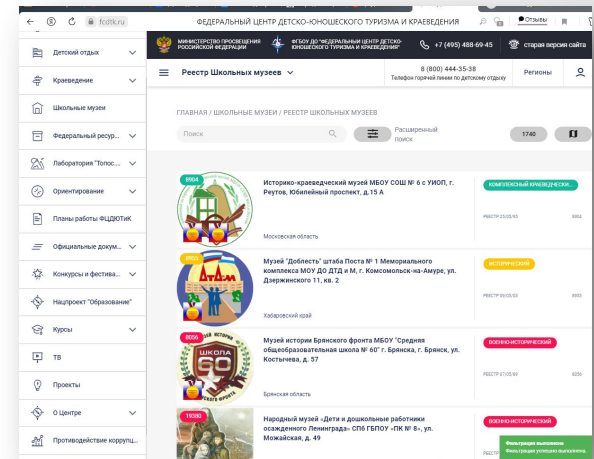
fcdtk.ru ФЕДЕРАЛЬНЫЙ ЦЕНТР ДЕТСКО-ЮНОШЕСКОГО ТУРИЗМА И КРАЕВЕДЕНИЯ

Отзывы

МИНИСТЕРСТВО ПРОСВЕЩЕНИЯ РОССИЙСКОЙ ФЕДЕРАЦИИ

ФГБОУ ДО "ФЕДЕРАЛЬНЫЙ ЦЕНТР ДЕТСКО-ЮНОШЕСКОГО ТУРИЗМА И КРАЕВЕДЕНИЯ"

+7 (495) 488-69-45

старая версия сайта

Детский отдых

Краеведение

Школьные музеи

Федеральный ресур...

Лаборатория "Топос"...

Ориентирование

Планы работы ФЦДЮТиК

Официальные докум...

Конкурсы и фестива...

Нацпроект "Образование"

Курсы

ТВ

Проекты

О Центре

Противодействие коррупц...

Реестр Школьных музеев

8 (800) 444-35-38
Телефон горячей линии по детскому отдыху

Регионы

ГЛАВНАЯ / ШКОЛЬНЫЕ МУЗЕИ / РЕЕСТР ШКОЛЬНЫХ МУЗЕЕВ

Поиск

Расширенный поиск

1740

8904
Историко-краеведческий музей МБОУ СОШ № 6 с УИОП, г. Реутов, Юбилейный проспект, д.15 А
Московская область
КОМПЛЕКСНЫЙ КРАЕВЕДЧЕСК...
РЕЕСТР 23/05/93 8904

8903
Музей "Доблесть" штаба Поста № 1 Мемориального комплекса МОУ ДО ДТД и М, г. Комсомольск-на-Амуре, ул. Дзержинского 11, кв. 2
Хабаровский край
ИСТОРИЧЕСКИЙ
РЕЕСТР 05/05/93 8903

8056
Музей истории Брянского фронта МБОУ "Средняя общеобразовательная школа № 60" г. Брянска, г. Брянск, ул. Костычева, д. 57
Брянская область
ВОЕННО-ИСТОРИЧЕСКИЙ
РЕЕСТР 07/05/89 8056

19380
Народный музей «Дети и дошкольные работники осажденного Ленинграда» СПб ГБПОУ «ПК № 8», ул. Можайская, д. 49
ВОЕННО-ИСТОРИЧЕСКИЙ

Фильтрация выполнена
Фильтрация успешно выполнена